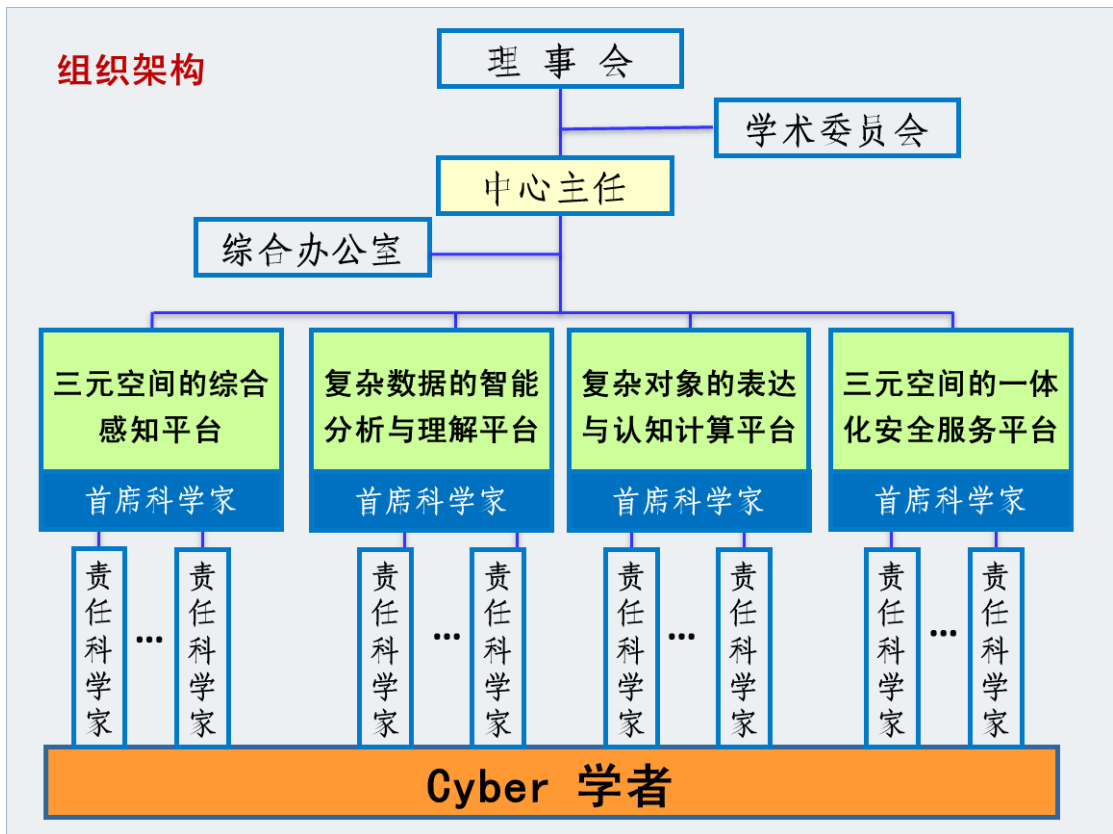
组织架构

理 事 会

学术委员会

中心主任

综合办公室

三元空间的综合感知平台
首席科学家

复杂数据的智能分析与理解平台
首席科学家

复杂对象的表达与认知计算平台
首席科学家

三元空间的一体化安全服务平台
首席科学家

责任科学家 … 责任科学家

责任科学家 … 责任科学家

责任科学家 … 责任科学家

责任科学家 … 责任科学家

Cyber 学者